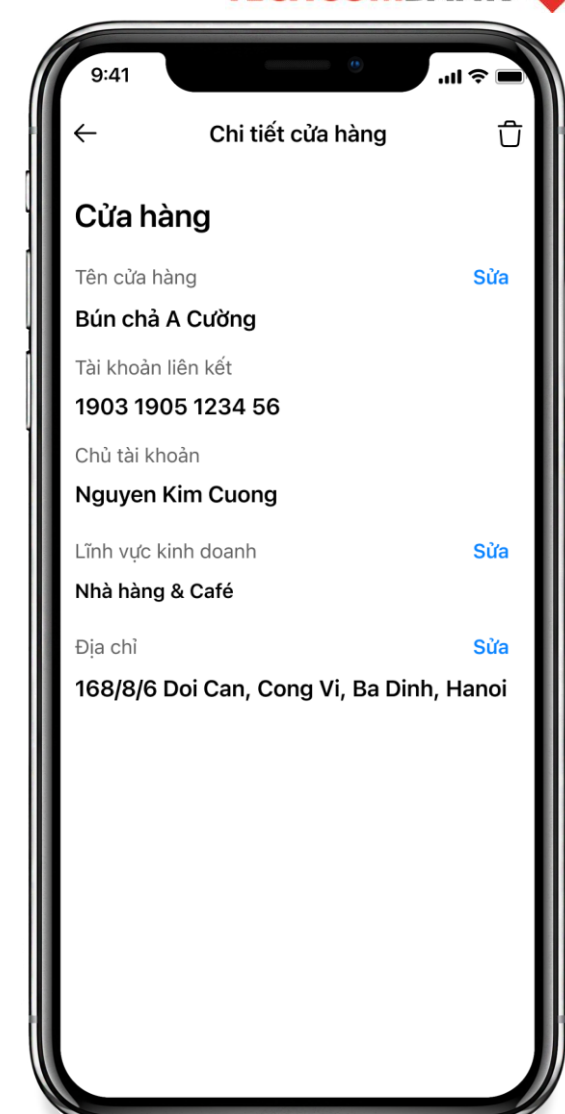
9:41

Chi tiết cửa hàng

Cửa hàng

Tên cửa hàng
Sửa

Bún chả A Cường

Tài khoản liên kết

1903 1905 1234 56

Chủ tài khoản

Nguyen Kim Cuong

Lĩnh vực kinh doanh
Sửa

Nhà hàng & Café

Địa chỉ
Sửa

168/8/6 Doi Can, Cong Vi, Ba Dinh, Hanoi